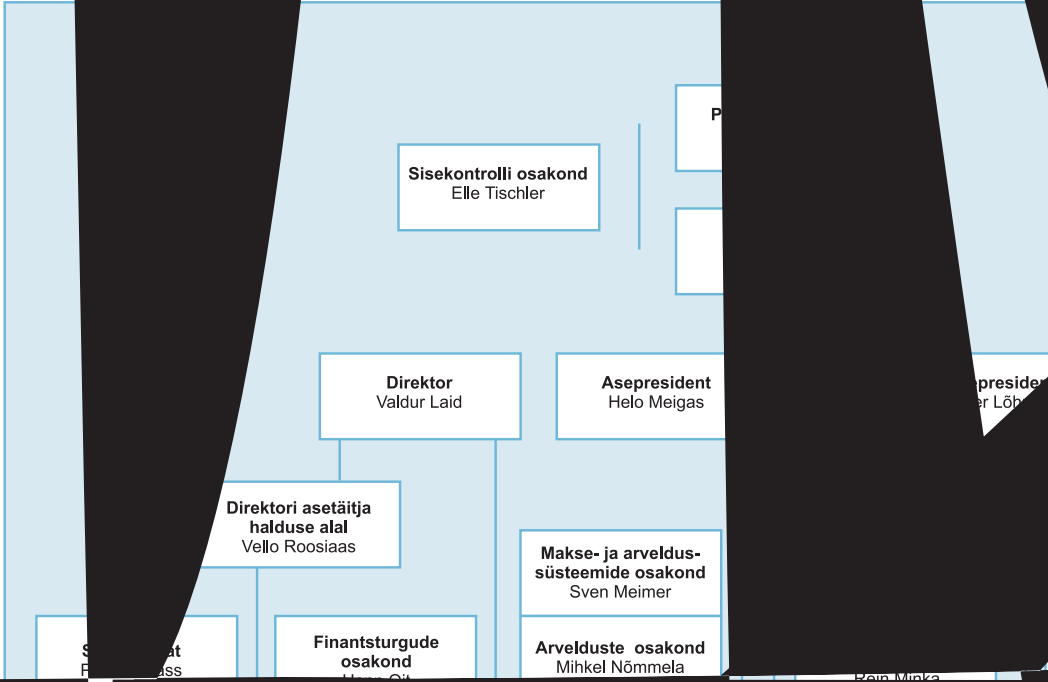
P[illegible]

Sisekontrolli osakond
Elle Tischler

Direktor
Valdur Laid

Asepresident
Helo Meigas

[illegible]epresident
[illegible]er Lõh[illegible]

Direktori asetäitja halduse alal
Vello Roosiaas

Makse- ja arveldussüsteemide osakond
Sven Meimer

S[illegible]at
F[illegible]ass

Finantsturgude osakond
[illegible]

Arvelduste osakond
Mihkel Nõmmela

Rein Minka